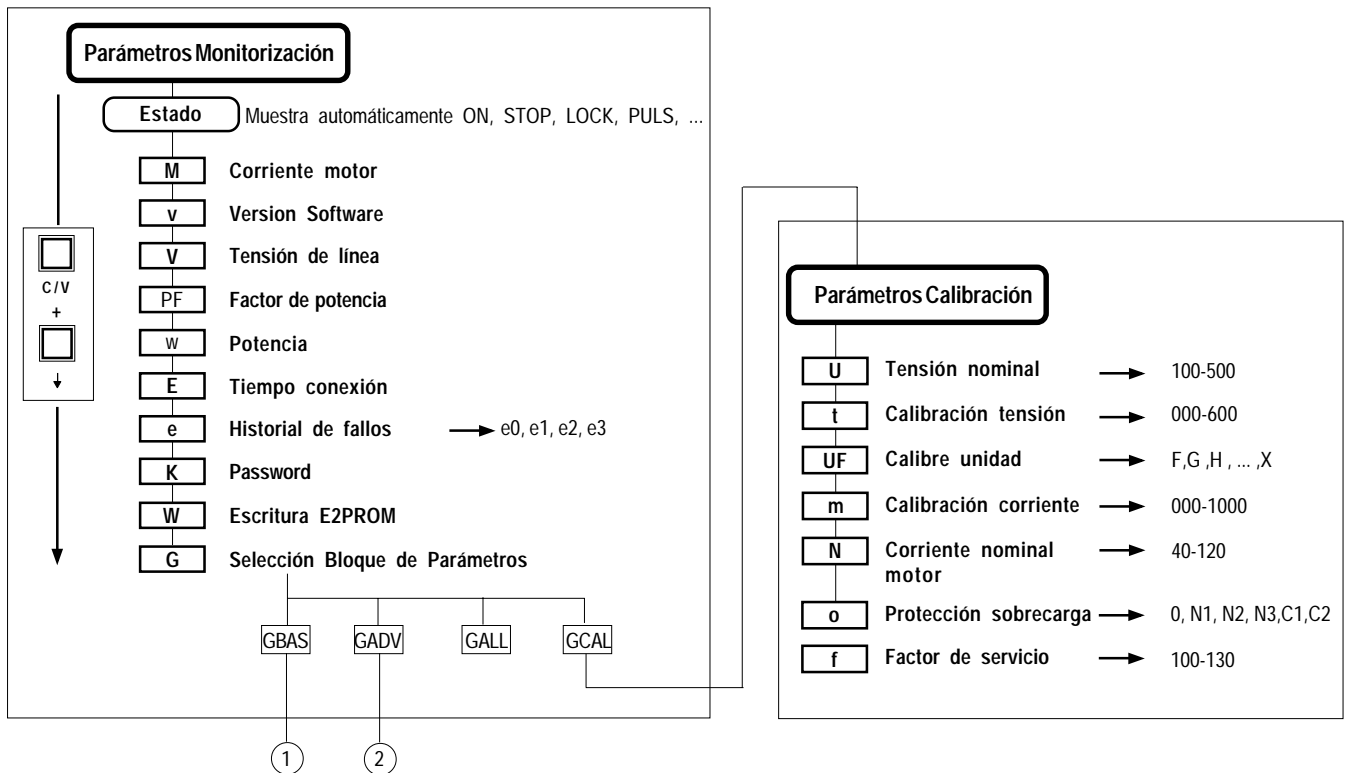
Parámetros Monitorización

Estado Muestra automáticamente ON, STOP, LOCK, PULS, ...

M Corriente motor

v Version Software

V Tensión de línea

PF Factor de potencia

w Potencia

E Tiempo conexión

e Historial de fallos → e0, e1, e2, e3

K Password

W Escritura E2PROM

G Selección Bloque de Parámetros

C / V
+
↓

GBAS GADV GALL GCAL

1 2

Parámetros Calibración

U Tensión nominal → 100-500

t Calibración tensión → 000-600

UF Calibre unidad → F,G ,H , ... ,X

m Calibración corriente → 000-1000

N Corriente nominal motor → 40-120

o Protección sobrecarga → 0, N1, N2, N3,C1,C2

f Factor de servicio → 100-130